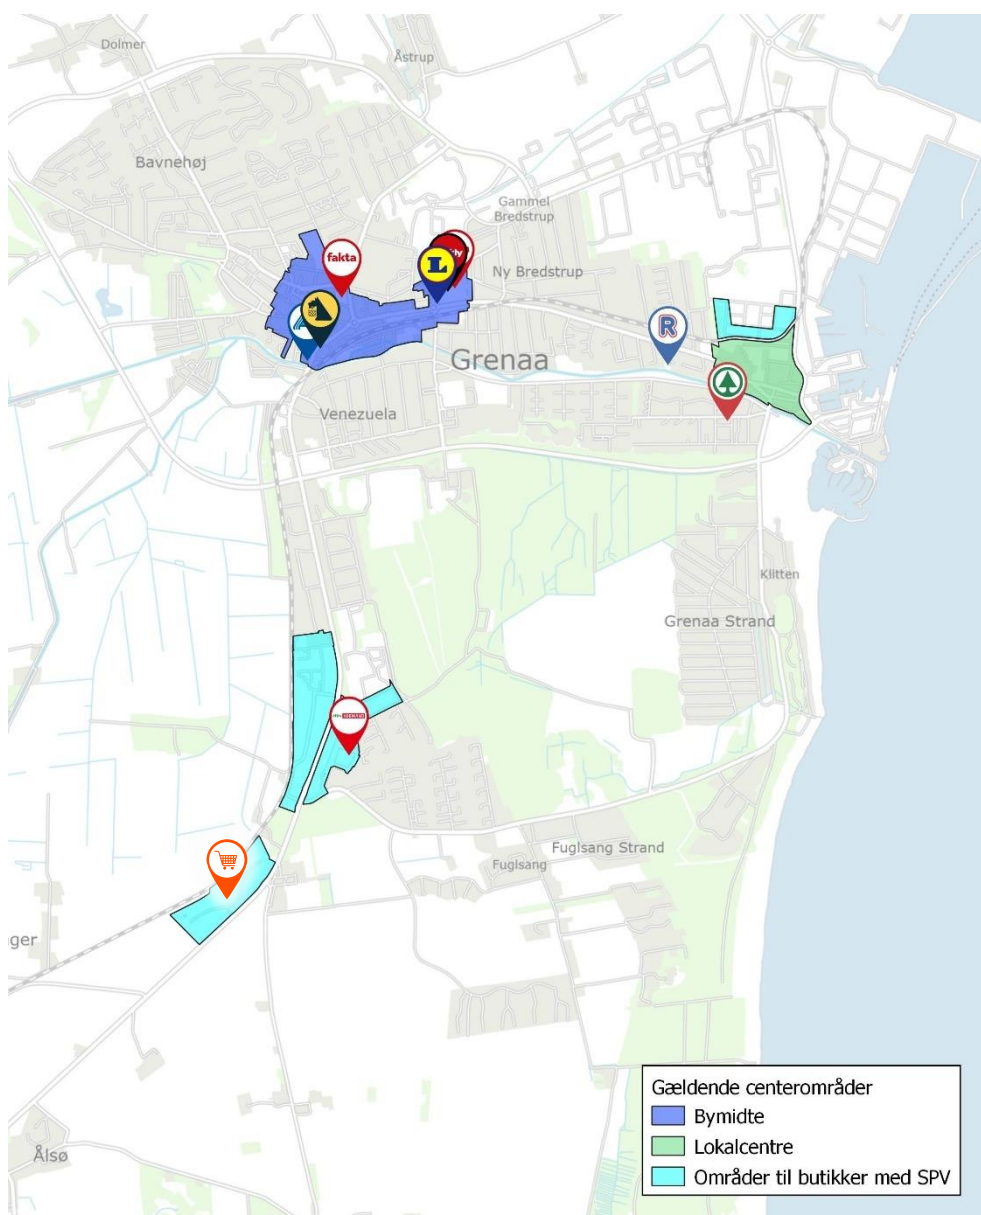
Dolmer

Åstrup

Bavnehøj

Gammel Bredstrup

Ny Bredstrup

fakta

L

R

Grenaa

Venezuela

Klitten

Grenaa Strand

Fuglsang Strand

Fuglsang

ger

Ålsø

Gældende centerområder
Bymidte
Lokalcentre
Områder til butikker med SPV